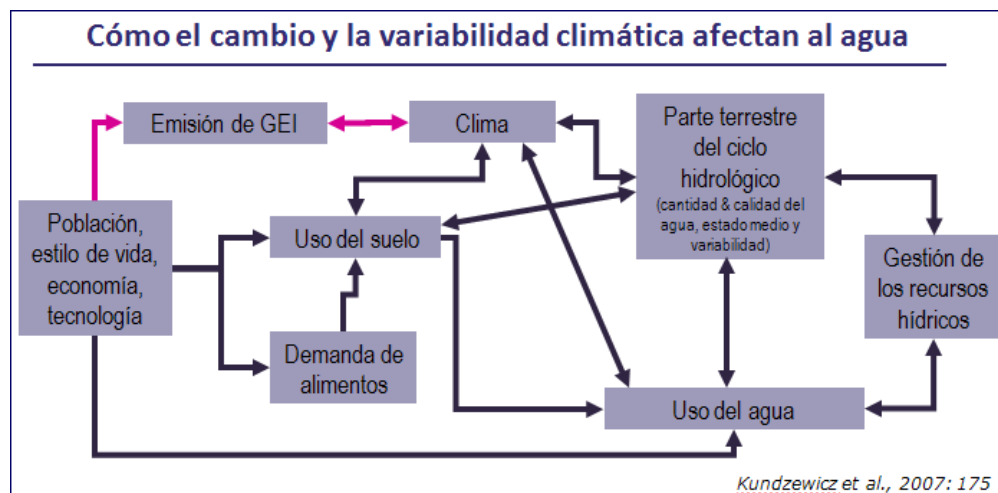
Cómo el cambio y la variabilidad climática afectan al agua

Emisión de GEI

Clima

Parte terrestre del ciclo hidrológico (cantidad & calidad del agua, estado medio y variabilidad)

Población, estilo de vida, economía, tecnología

Uso del suelo

Gestión de los recursos hídricos

Demanda de alimentos

Uso del agua

Kundzewicz et al., 2007: 175